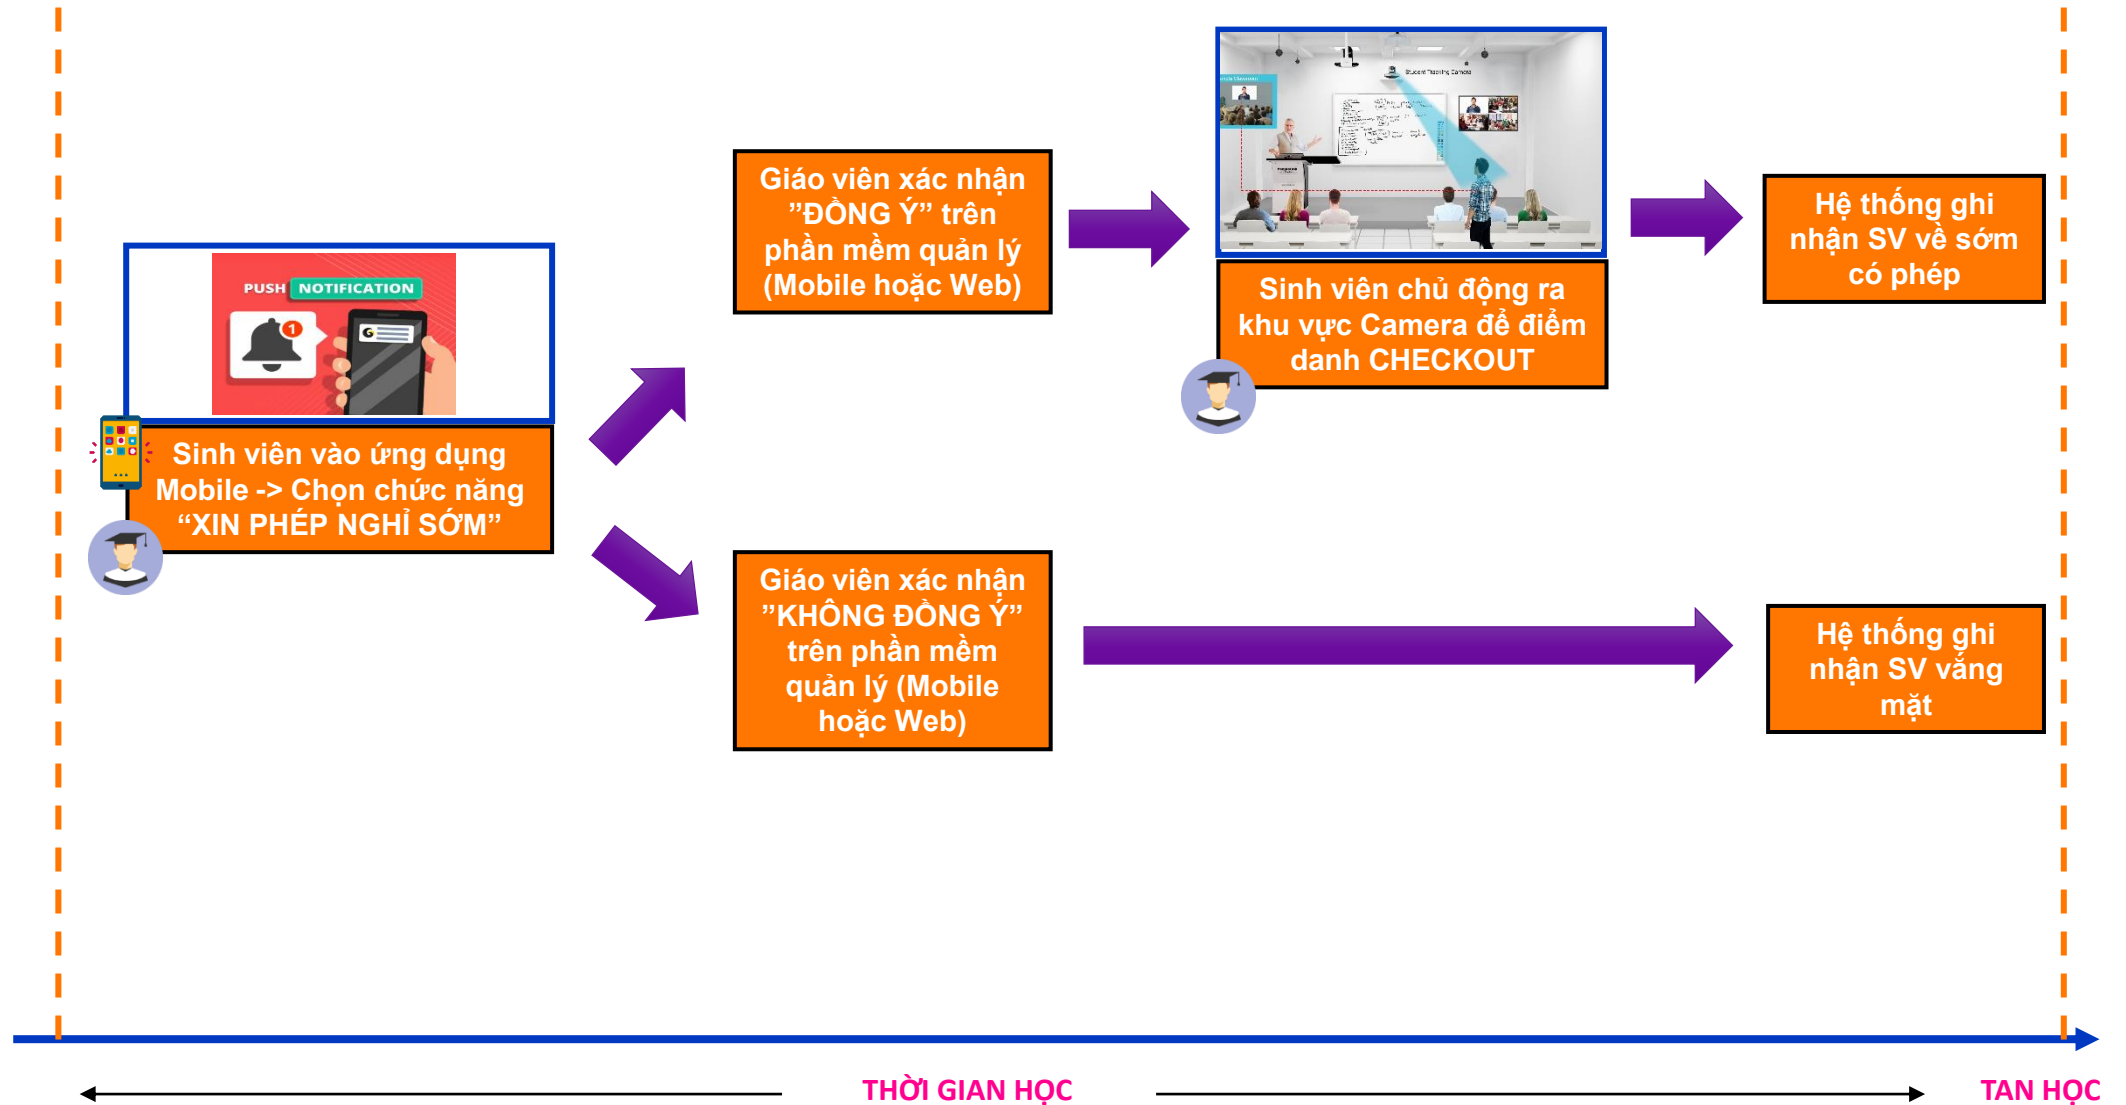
PUSH NOTIFICATION

Sinh viên vào ứng dụng Mobile -> Chọn chức năng “XIN PHÉP NGHỈ SỚM”

Giáo viên xác nhận ”ĐỒNG Ý” trên phần mềm quản lý (Mobile hoặc Web)

Sinh viên chủ động ra khu vực Camera để điểm danh CHECKOUT

Hệ thống ghi nhận SV về sớm có phép

Giáo viên xác nhận ”KHÔNG ĐỒNG Ý” trên phần mềm quản lý (Mobile hoặc Web)

Hệ thống ghi nhận SV vắng mặt

THỜI GIAN HỌC

TAN HỌC